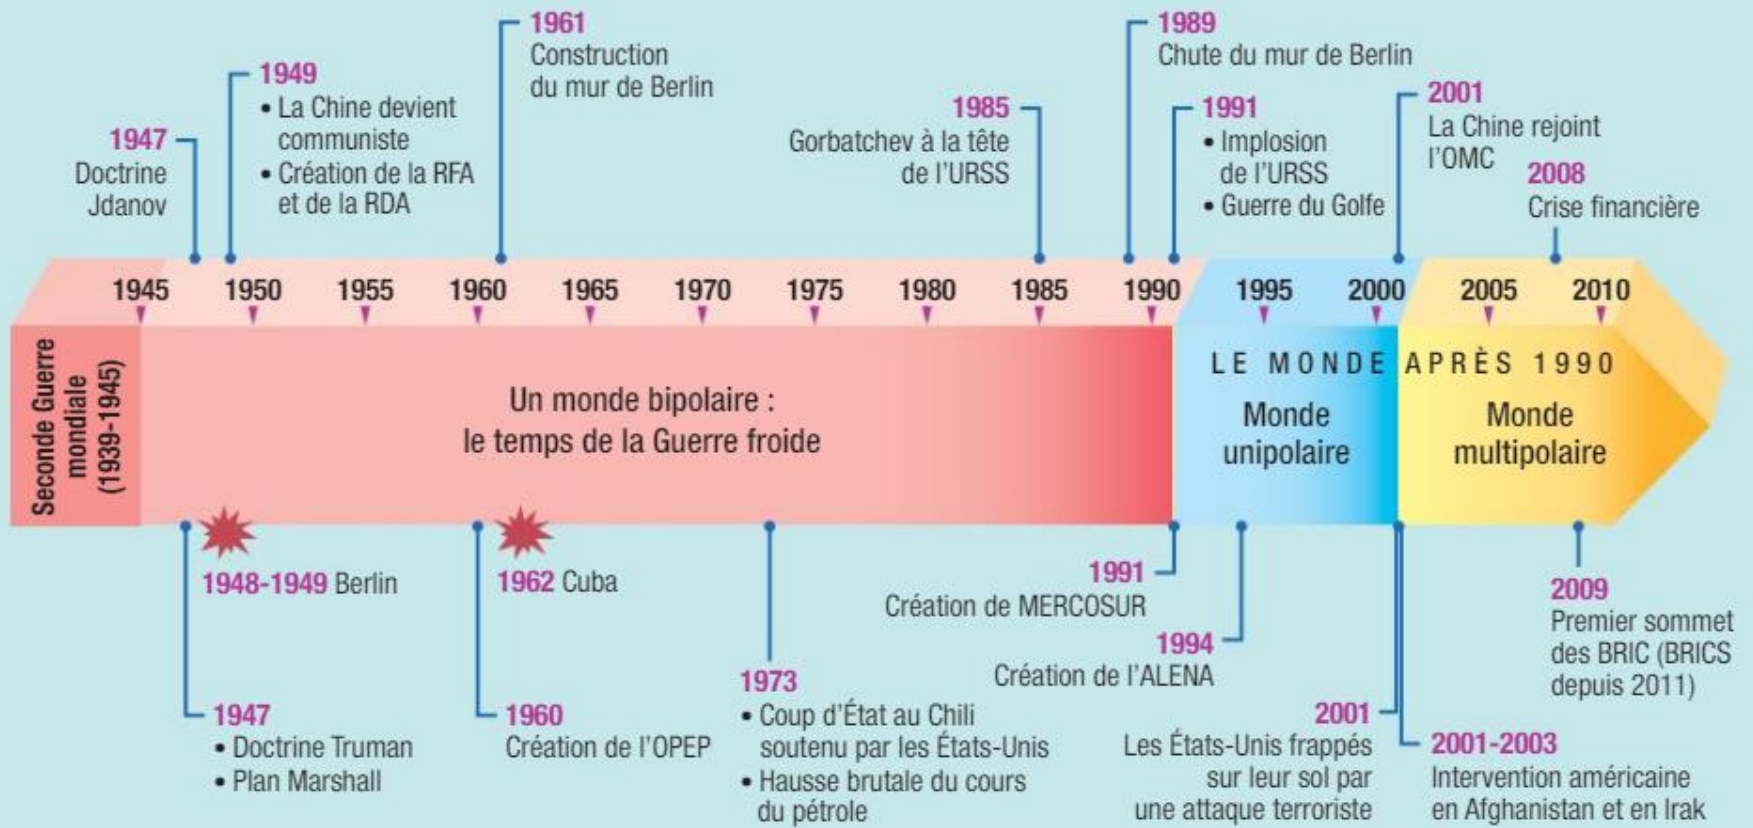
1947
Doctrine Jdanov

1949
• La Chine devient communiste
• Création de la RFA et de la RDA

1961
Construction du mur de Berlin

1985
Gorbatchev à la tête de l'URSS

1989
Chute du mur de Berlin

1991
• Implosion de l'URSS
• Guerre du Golfe

2001
La Chine rejoint l'OMC

2008
Crise financière

1945 1950 1955 1960 1965 1970 1975 1980 1985 1990 1995 2000 2005 2010

Seconde Guerre mondiale (1939-1945)

Un monde bipolaire : le temps de la Guerre froide

LE MONDE APRÈS 1990

Monde unipolaire

Monde multipolaire

1948-1949 Berlin

1962 Cuba

1991
Création de MERCOSUR

1994
Création de l'ALENA

2009
Premier sommet des BRIC (BRICS depuis 2011)

1947
• Doctrine Truman
• Plan Marshall

1960
Création de l'OPEP

1973
• Coup d'État au Chili soutenu par les États-Unis
• Hausse brutale du cours du pétrole

2001
Les États-Unis frappés sur leur sol par une attaque terroriste

2001-2003
Intervention américaine en Afghanistan et en Irak